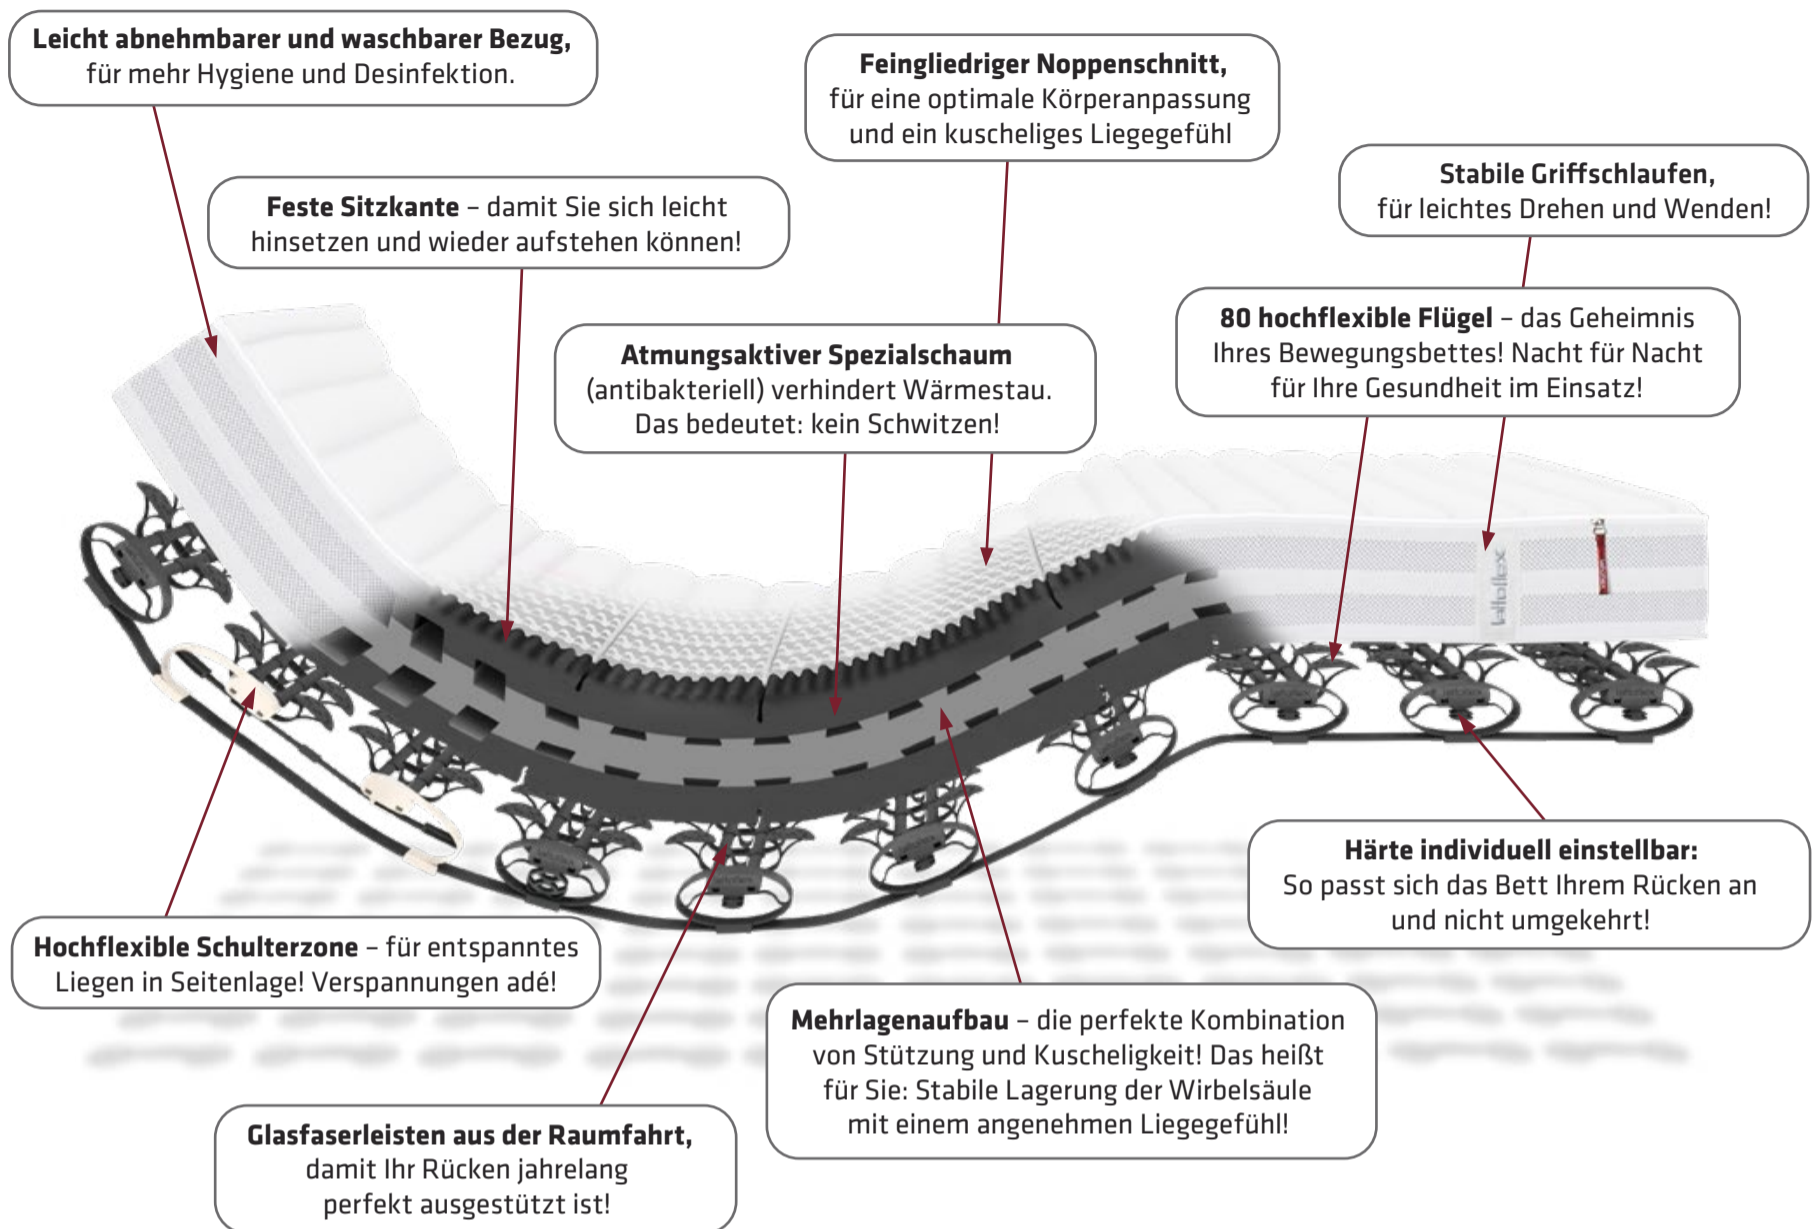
**Leicht abnehmbarer und waschbarer Bezug,** für mehr Hygiene und Desinfektion.

**Feingliedriger Noppenschnitt,** für eine optimale Körperanpassung und ein kuscheliges Liegegefühl

**Stabile Griffschlaufen,** für leichtes Drehen und Wenden!

**Feste Sitzkante** – damit Sie sich leicht hinsetzen und wieder aufstehen können!

**Atmungsaktiver Spezialschaum** (antibakteriell) verhindert Wärmestau. Das bedeutet: kein Schwitzen!

**80 hochflexible Flügel** – das Geheimnis Ihres Bewegungsbettes! Nacht für Nacht für Ihre Gesundheit im Einsatz!

lattoflex

**Härte individuell einstellbar:** So passt sich das Bett Ihrem Rücken an und nicht umgekehrt!

**Hochflexible Schulterzone** – für entspanntes Liegen in Seitenlage! Verspannungen adé!

**Mehrlagenaufbau** – die perfekte Kombination von Stützung und Kuscheligkeit! Das heißt für Sie: Stabile Lagerung der Wirbelsäule mit einem angenehmen Liegegefühl!

**Glasfaserleisten aus der Raumfahrt,** damit Ihr Rücken jahrelang perfekt ausgestützt ist!